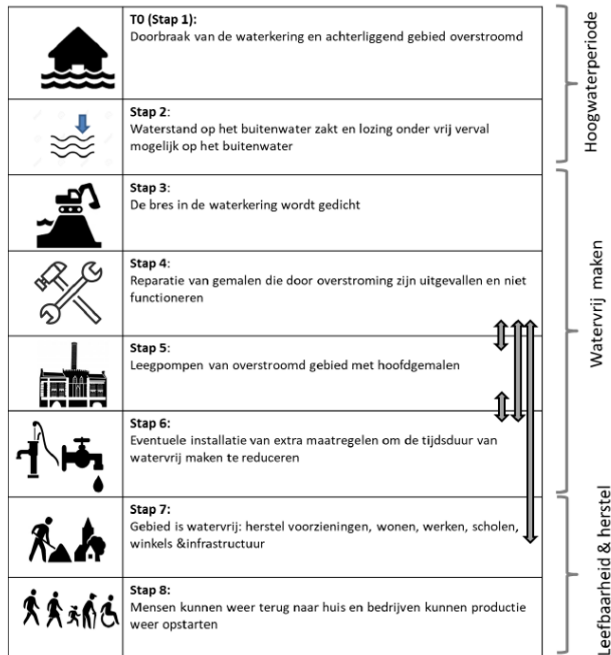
T0 (Stap 1):
Doorbraak van de waterkering en achterliggend gebied overstroomd

Stap 2:
Waterstand op het buitenwater zakt en lozing onder vrij verval mogelijk op het buitenwater

Stap 3:
De bres in de waterkering wordt gedicht

Stap 4:
Reparatie van gemalen die door overstroming zijn uitgevallen en niet functioneren

Stap 5:
Leegpompen van overstroomd gebied met hoofdgemalen

Stap 6:
Eventuele installatie van extra maatregelen om de tijdsduur van watervrij maken te reduceren

Stap 7:
Gebied is watervrij: herstel voorzieningen, wonen, werken, scholen, winkels &infrastructuur

Stap 8:
Mensen kunnen weer terug naar huis en bedrijven kunnen productie weer opstarten

Hoogwaterperiode

Watervrij maken

Leefbaarheid & herstel